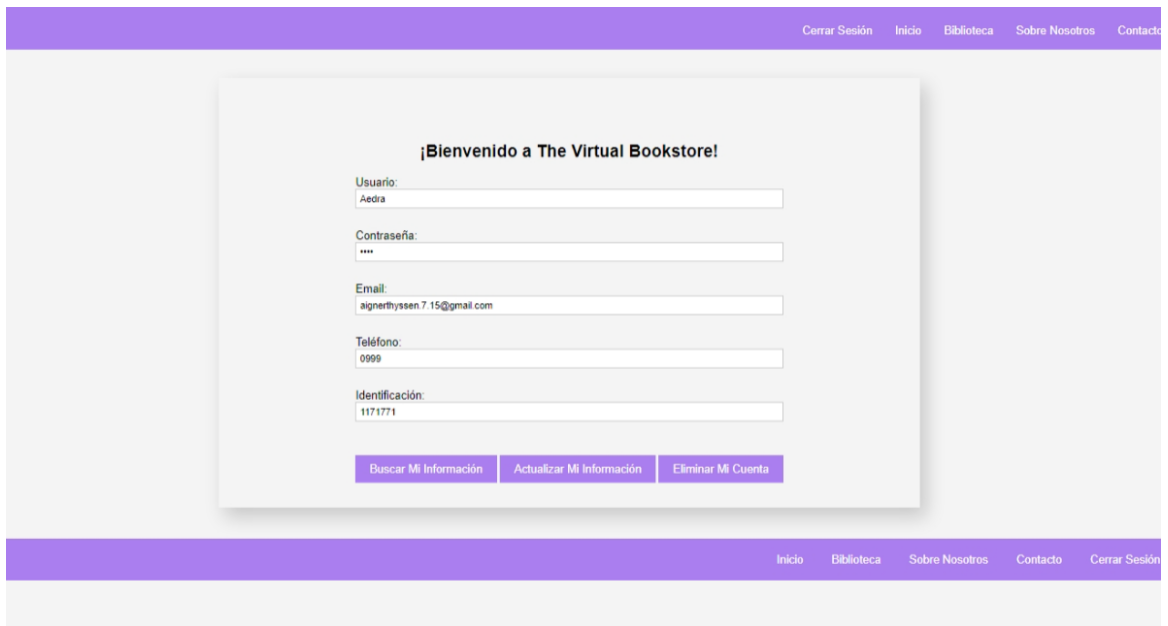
Cerrar Sesión Inicio Biblioteca Sobre Nosotros Contacto

¡Bienvenido a The Virtual Bookstore!

Usuario:
Aedra

Contraseña:
••••

Email:
aignerthyssen.7.15@gmail.com

Teléfono:
0999

Identificación:
1171771

Buscar Mi Información Actualizar Mi Información Eliminar Mi Cuenta

Inicio Biblioteca Sobre Nosotros Contacto Cerrar Sesión